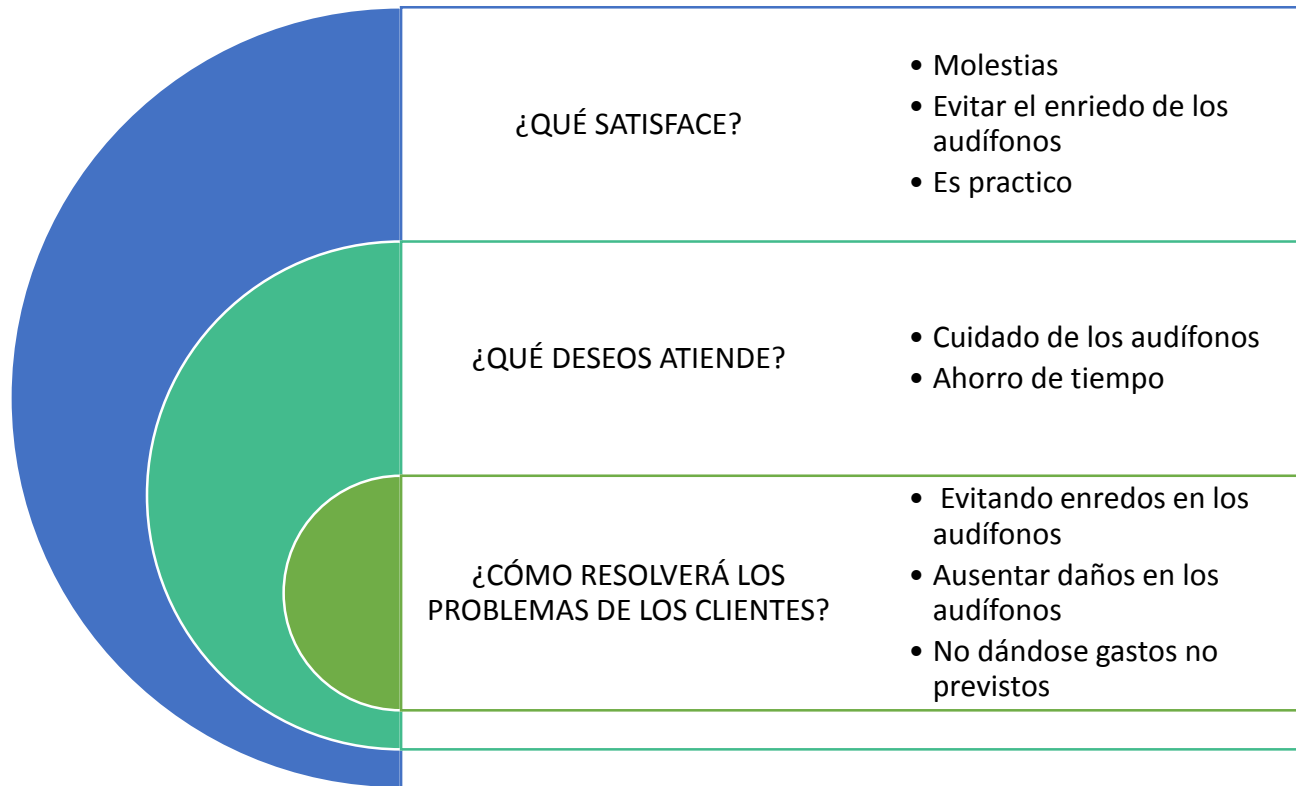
¿QUÉ SATISFACE?

- Molestias
- Evitar el enriedo de los audífonos
- Es practico

¿QUÉ DESEOS ATIENDE?

- Cuidado de los audífonos
- Ahorro de tiempo

¿CÓMO RESOLVERÁ LOS PROBLEMAS DE LOS CLIENTES?

- Evitando enredos en los audífonos
- Ausentar daños en los audífonos
- No dándose gastos no previstos